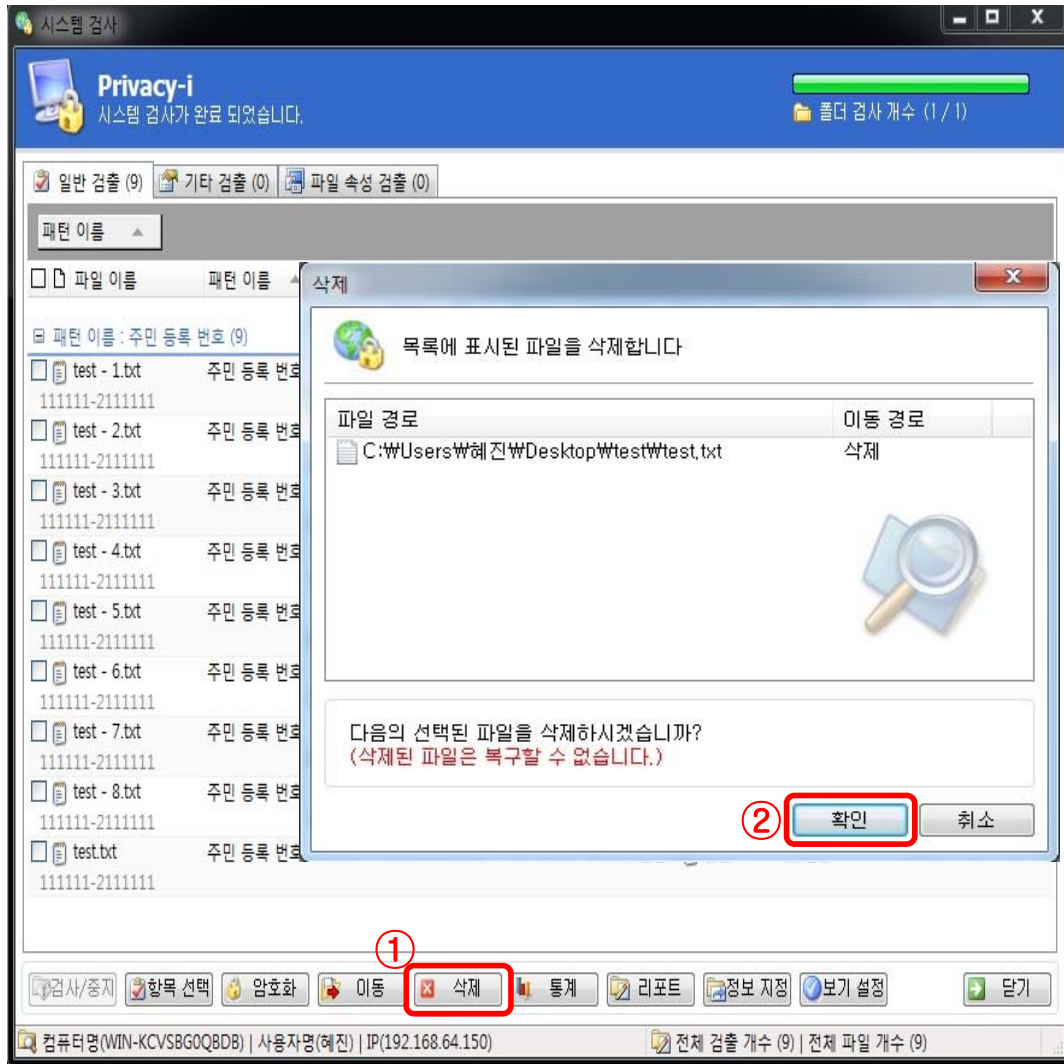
시스템 검사

Privacy-i
시스템 검사가 완료 되었습니다.

폴더 검사 개수 (1 / 1)

일반 검출 (9) 기타 검출 (0) 파일 속성 검출 (0)

패턴 이름

파일 이름 패턴 이름

패턴 이름 : 주민 등록 번호 (9)

| 파일 이름 | 패턴 이름 |
|---|---|
| test - 1.txt 111111-2111111 | 주민 등록 번호 |
| test - 2.txt 111111-2111111 | 주민 등록 번호 |
| test - 3.txt 111111-2111111 | 주민 등록 번호 |
| test - 4.txt 111111-2111111 | 주민 등록 번호 |
| test - 5.txt 111111-2111111 | 주민 등록 번호 |
| test - 6.txt 111111-2111111 | 주민 등록 번호 |
| test - 7.txt 111111-2111111 | 주민 등록 번호 |
| test - 8.txt 111111-2111111 | 주민 등록 번호 |
| test.txt 111111-2111111 | 주민 등록 번호 |

삭제

목록에 표시된 파일을 삭제합니다

| 파일 경로 | 이동 경로 |
|---|---|
| C:₩Users₩혜진₩Desktop₩test₩test.txt | 삭제 |

다음의 선택된 파일을 삭제하시겠습니까?
(삭제된 파일은 복구할 수 없습니다.)

②
확인 취소

①
검사/중지 항목 선택 암호화 이동 삭제 통계 리포트 정보 지정 보기 설정 닫기

컴퓨터명(WIN-KCVSBG0QBDB) | 사용자명(혜진) | IP(192.168.64.150) 전체 검출 개수 (9) | 전체 파일 개수 (9)